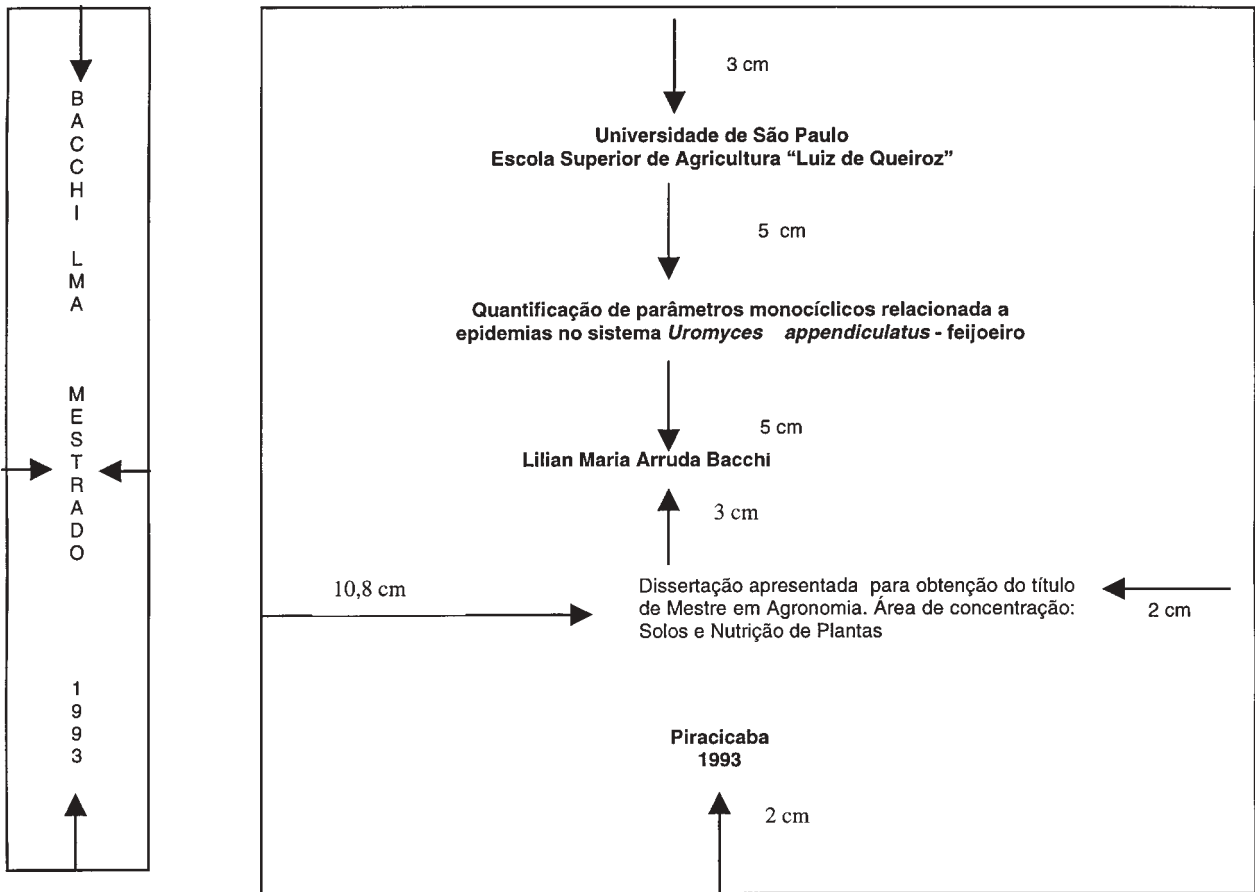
B
A
C
C
H
I

L
M
A

M
E
S
T
R
A
D
O

1
9
9
3

3 cm

Universidade de São Paulo
Escola Superior de Agricultura "Luiz de Queiroz"

5 cm

Quantificação de parâmetros monocíclicos relacionada a epidemias no sistema *Uromyces appendiculatus* - feijoeiro

5 cm

Lilian Maria Arruda Bacchi

3 cm

10,8 cm

Dissertação apresentada para obtenção do título de Mestre em Agronomia. Área de concentração: Solos e Nutrição de Plantas

2 cm

Piracicaba
1993

2 cm